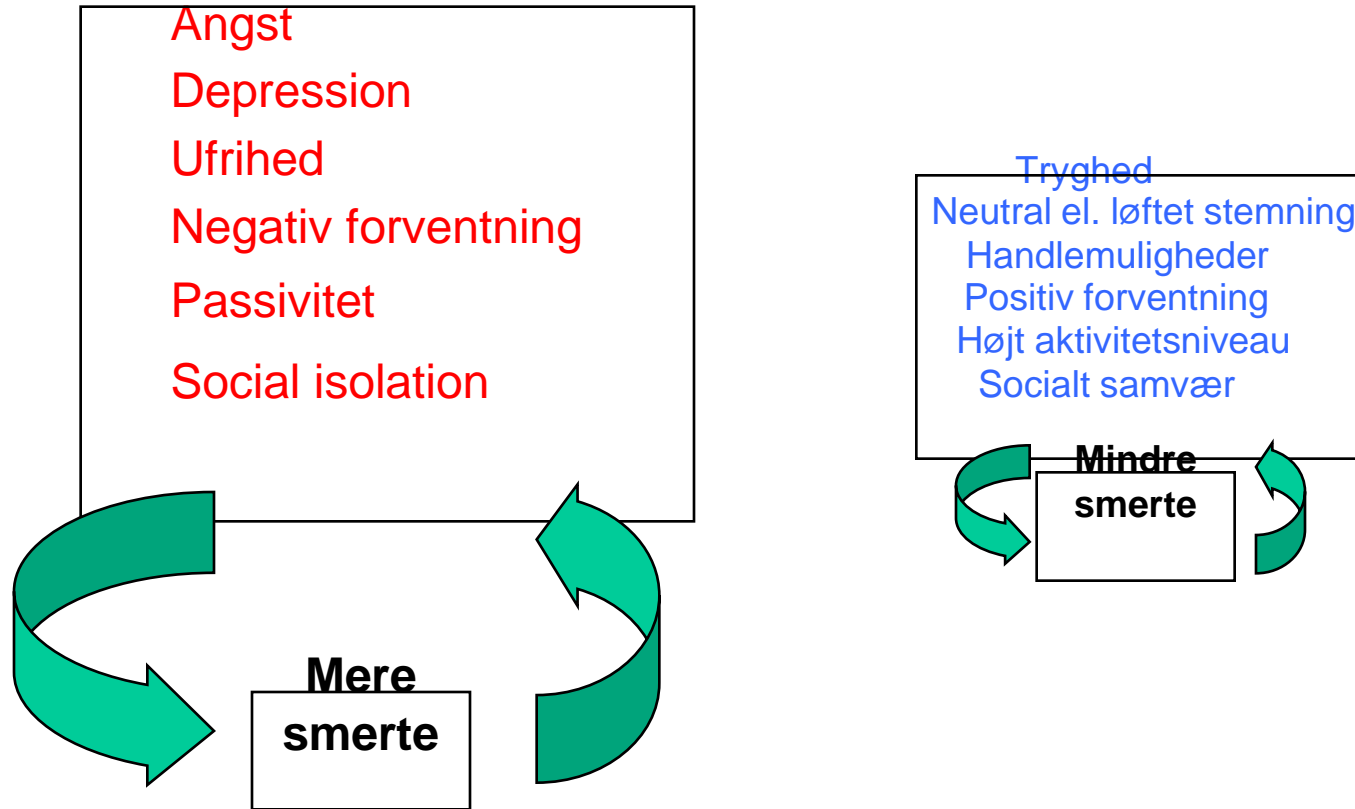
Angst
Depression
Ufrihed
Negativ forventning
Passivitet
Social isolation

Mere smerte

Tryghed
Neutral el. løftet stemning
Handlemuligheder
Positiv forventning
Højt aktivitetsniveau
Socialt samvær

Mindre smerte